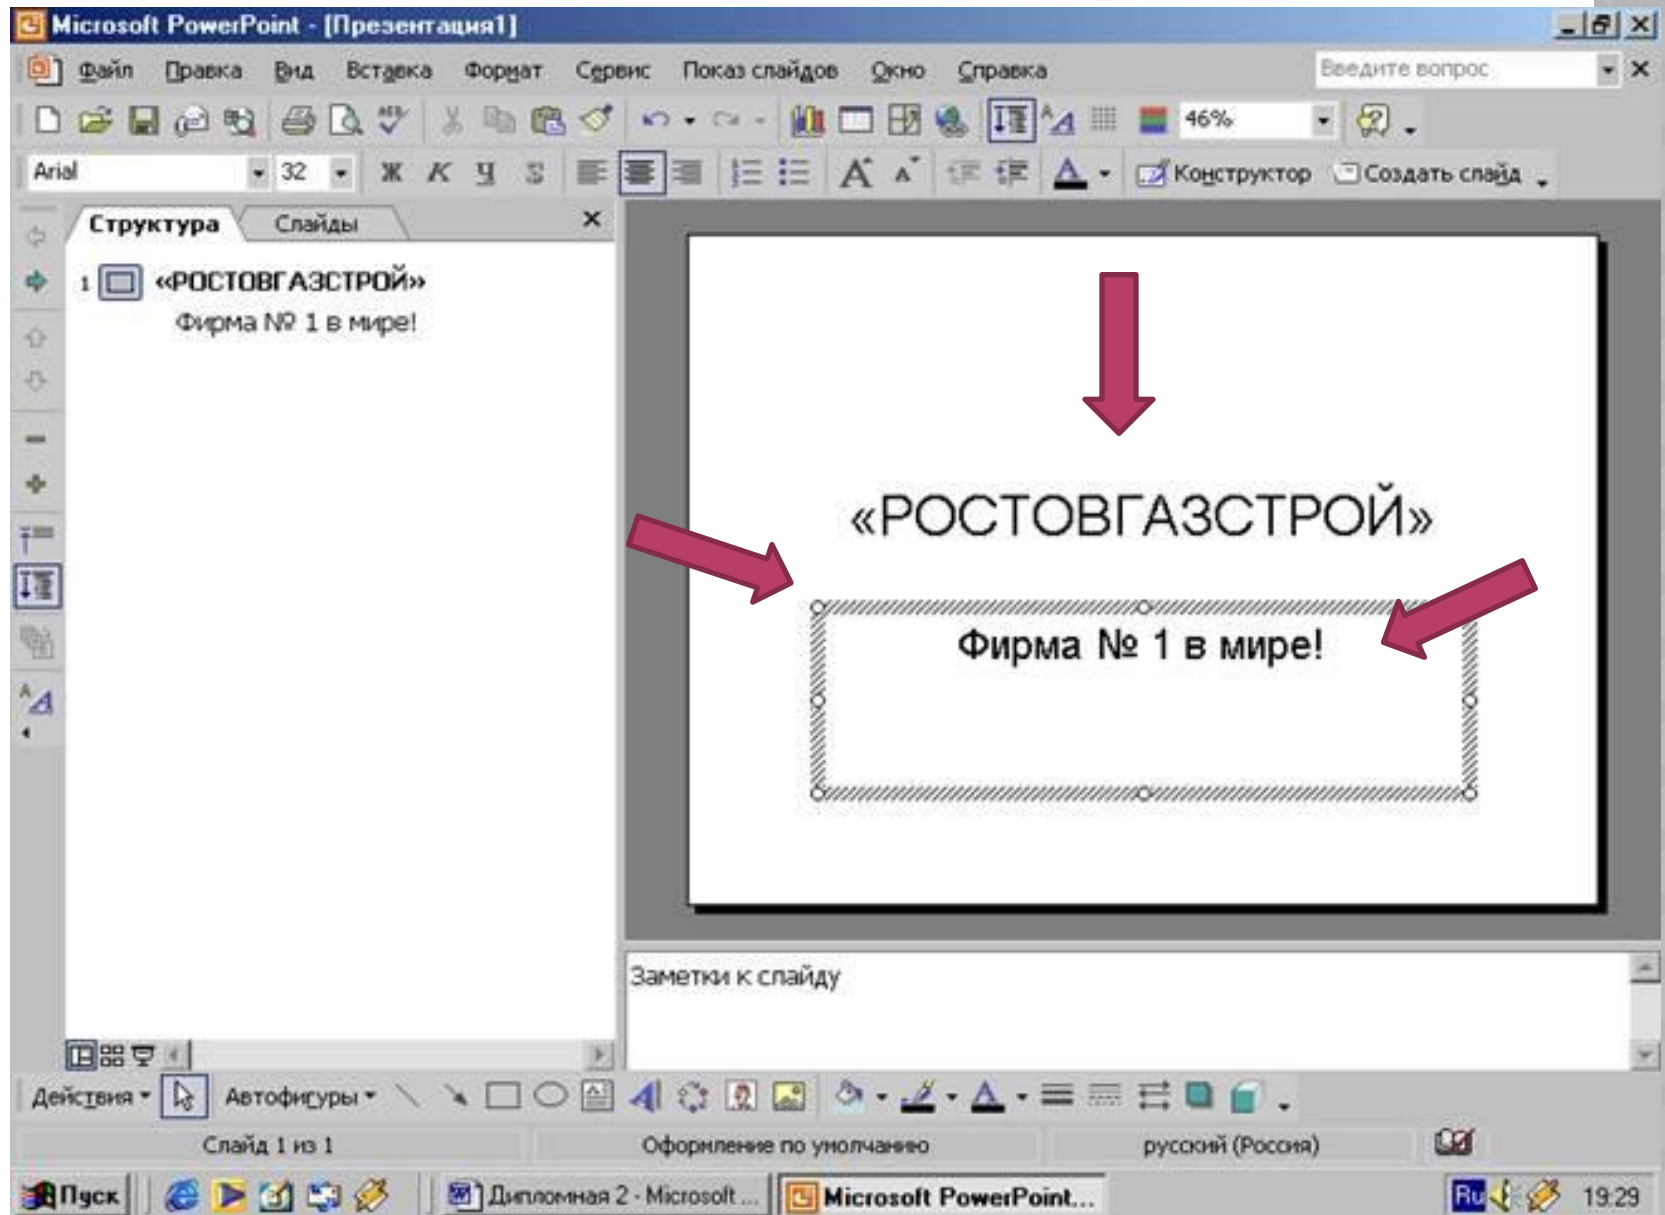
Microsoft PowerPoint - [Презентация1]

Файл Правка Вид Вставка Формат Сервис Показ слайдов Окно Справка

Введите вопрос

46%

Arial 32 Ж К Ч S

Конструктор Создать слайд

Структура Слайды ×

1 «РОСТОВГАЗСТРОЙ»

Фирма № 1 в мире!

«РОСТОВГАЗСТРОЙ»

Фирма № 1 в мире!

Заметки к слайду

Действия Автофигуры

Слайд 1 из 1 Оформление по умолчанию русский (Россия)

Пуск Дипломная 2 - Microsoft ... Microsoft PowerPoint...

Ru 19:29